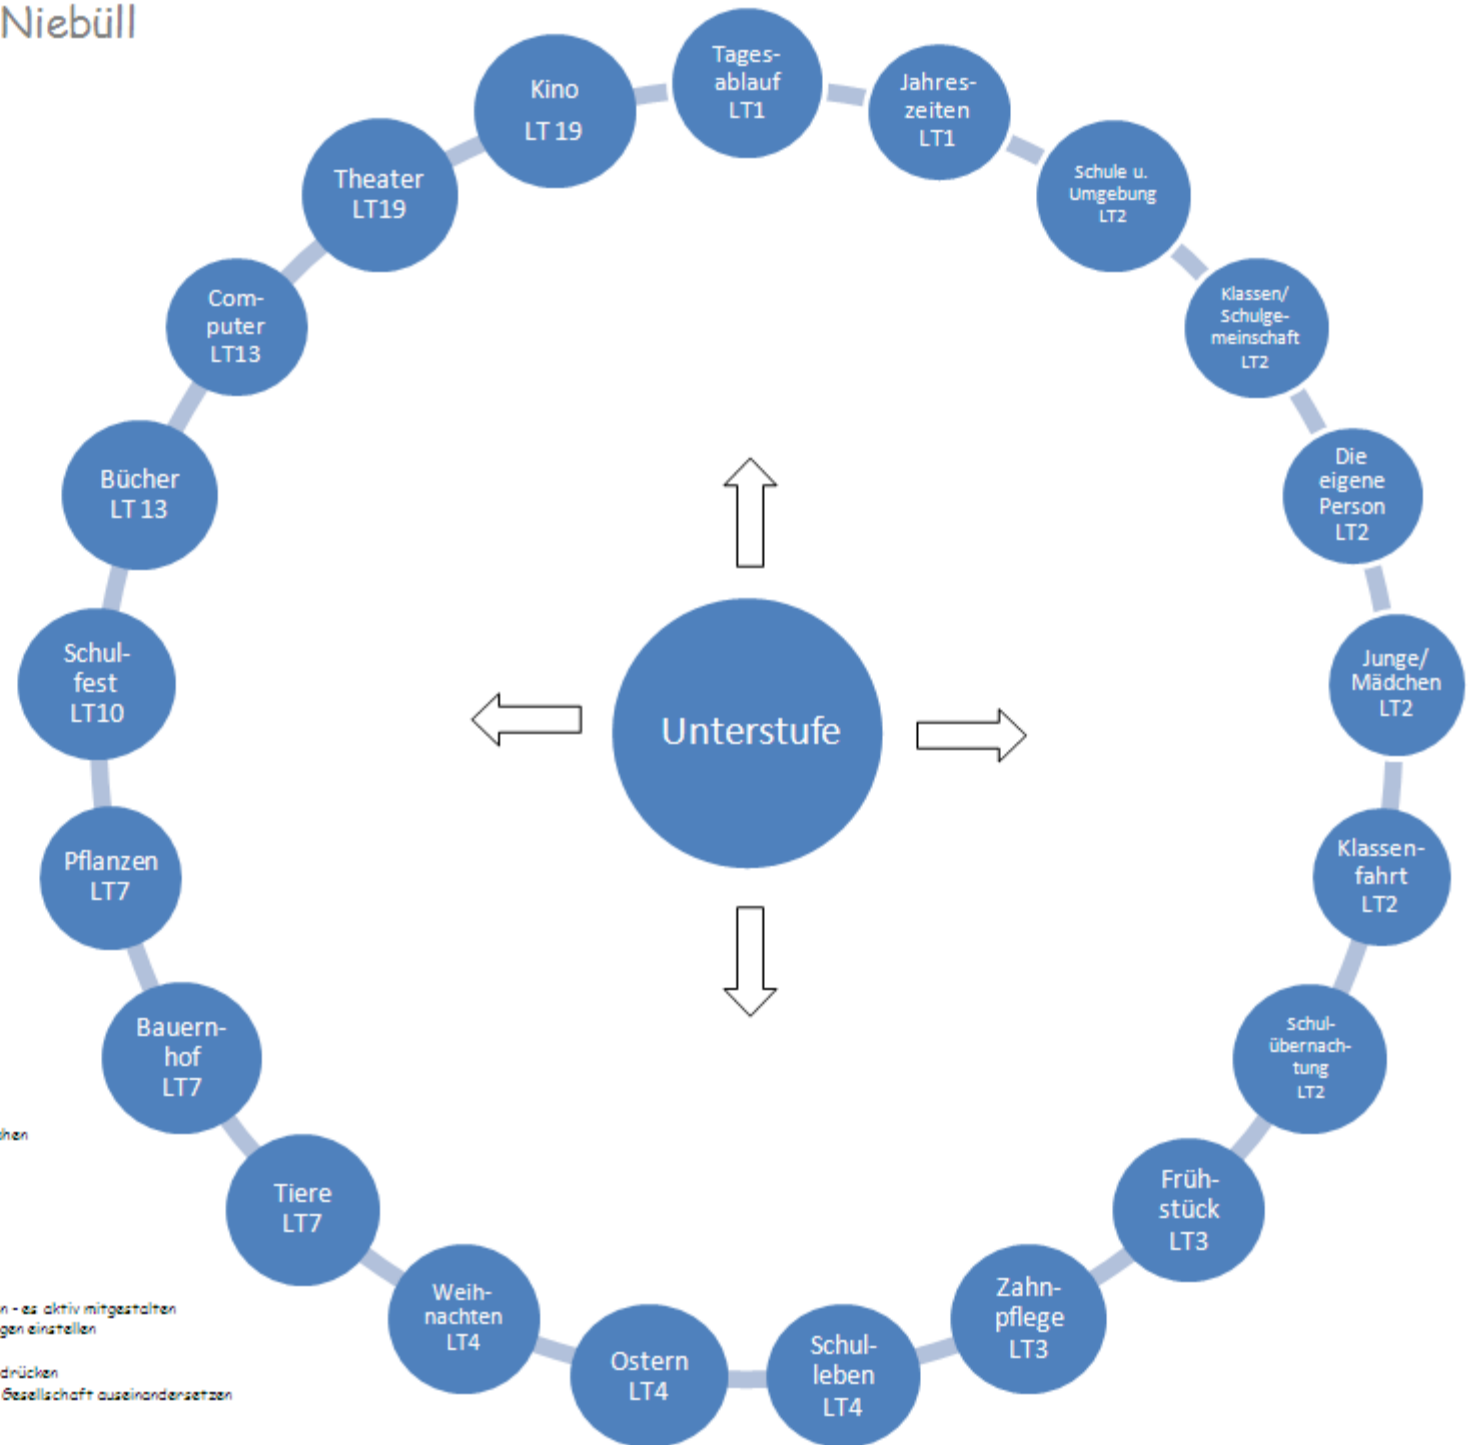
Niebüll

Tagesablauf LT1

Jahreszeiten LT1

Schule u. Umgebung LT2

Klassen/ Schulgemeinschaft LT2

Die eigene Person LT2

Junge/ Mädchen LT2

Klassenfahrt LT2

Schulübernachtung LT2

Frühstück LT3

Zahnpflege LT3

Schulleben LT4

Ostern LT4

Weihnachten LT4

Tiere LT7

Bauernhof LT7

Pflanzen LT7

Schulfest LT10

Bücher LT 13

Computer LT13

Theater LT19

Kino LT 19

Unterstufe

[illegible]hen

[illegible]n - es aktiv mitgestalten
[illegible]gen einstellen

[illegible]drücken
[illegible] Gesellschaft auseinandersetzen